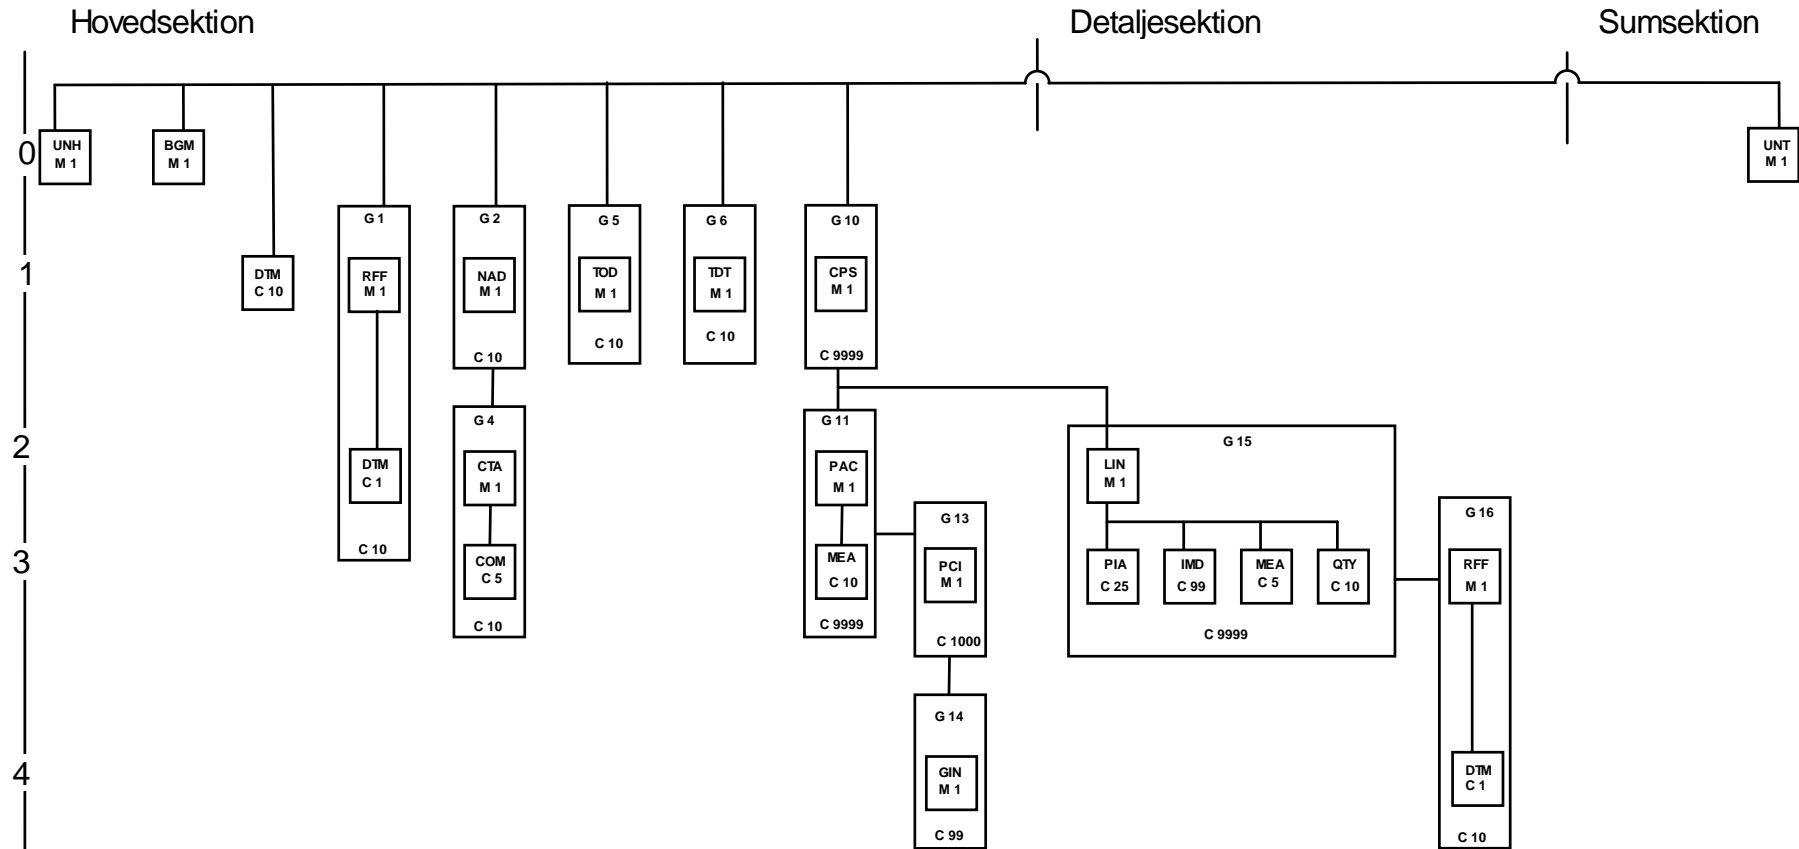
Hovedsektion

Detaljesektion

Sumsektion

0
1
2
3
4

UNH
M 1

BGM
M 1

DTM
C 10

G 1
RFF
M 1
DTM
C 1
C 10

G 2
NAD
M 1
C 10

G 4
CTA
M 1
COM
C 5
C 10

G 5
TOD
M 1
C 10

G 6
TDT
M 1
C 10

G 10
CPS
M 1
C 9999

G 11
PAC
M 1
MEA
C 10
C 9999

G 13
PCI
M 1
C 1000

G 14
GIN
M 1
C 99

G 15
LIN
M 1
PIA
C 25
IMD
C 99
MEA
C 5
QTY
C 10
C 9999

G 16
RFF
M 1
DTM
C 1
C 10

UNT
M 1